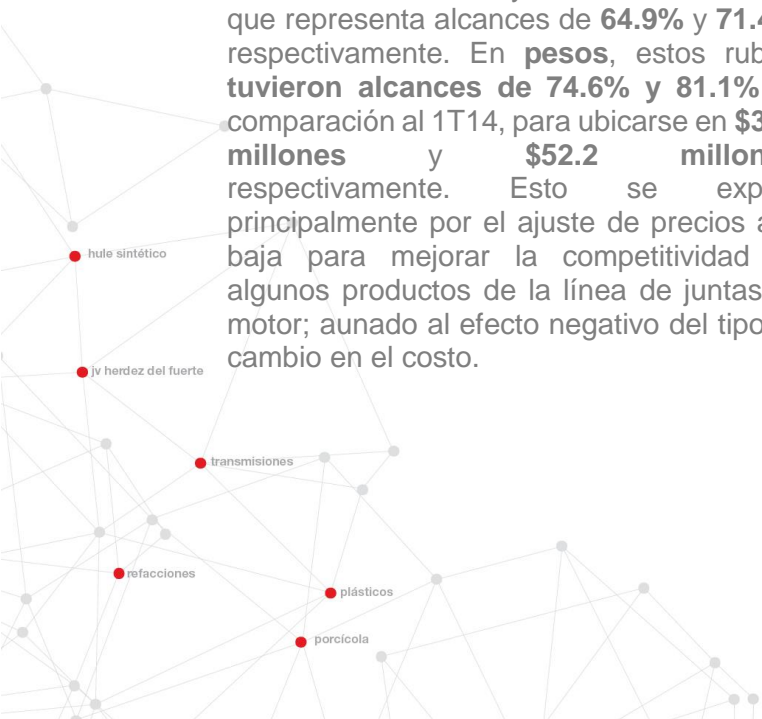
que representa alcances de **64.9%** y **71.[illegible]** respectivamente. En **pesos**, estos rub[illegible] **tuvieron alcances de 74.6% y 81.1%** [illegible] comparación al 1T14, para ubicarse en **$3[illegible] millones** y **$52.2 millon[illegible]** respectivamente. Esto se exp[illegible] principalmente por el ajuste de precios a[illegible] baja para mejorar la competitividad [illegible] algunos productos de la línea de juntas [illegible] motor; aunado al efecto negativo del tipo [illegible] cambio en el costo.

hule sintético

jv herdez del fuerte

transmisiones

refacciones

plásticos

porcícola